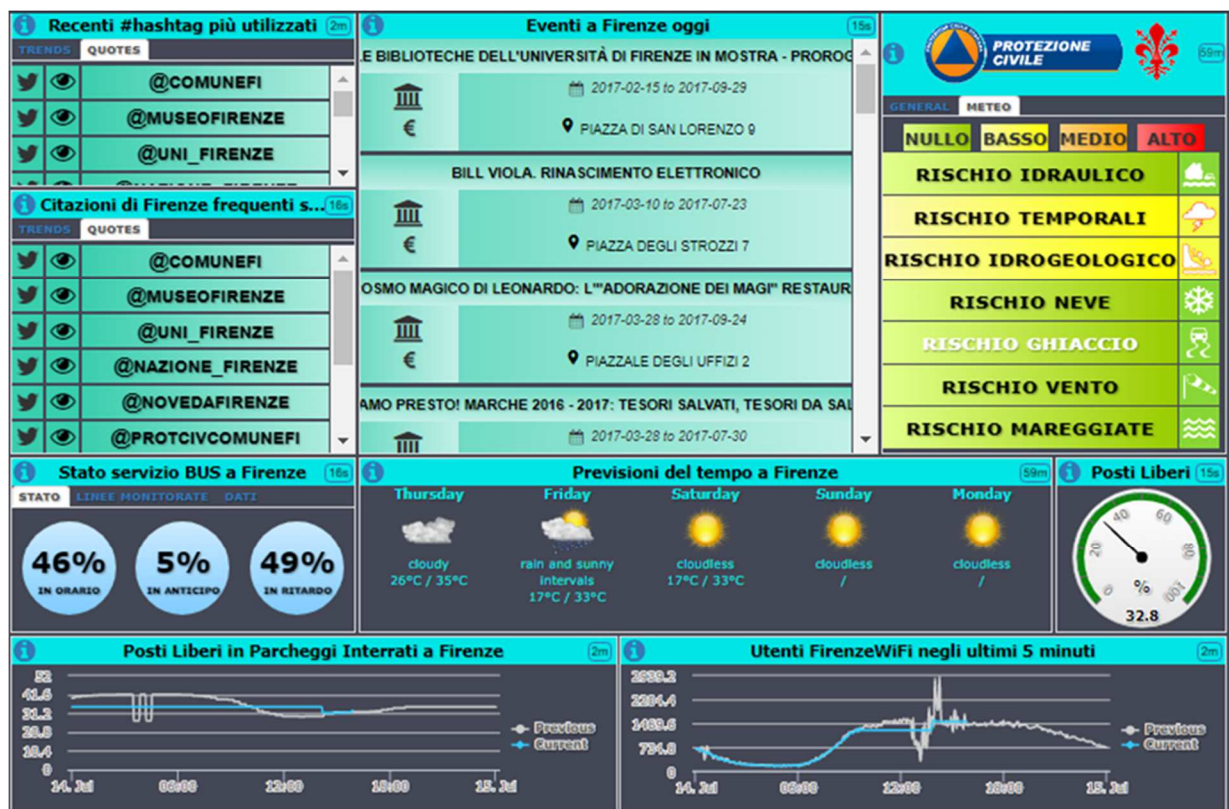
Recenti #hashtag più utilizzati 2m
TRENDS QUOTES
@COMUNEFI
@MUSEOFIRENZE
@UNI_FIRENZE
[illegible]

Citazioni di Firenze frequenti s... 16s
TRENDS QUOTES
@COMUNEFI
@MUSEOFIRENZE
@UNI_FIRENZE
@NAZIONE_FIRENZE
@NOVEDAFIRENZE
@PROTCIVCOMUNEFI

Eventi a Firenze oggi 15s
E BIBLIOTECHE DELL'UNIVERSITÀ DI FIRENZE IN MOSTRA - PROROG
€
2017-02-15 to 2017-09-29
PIAZZA DI SAN LORENZO 9
BILL VIOLA. RINASCIMENTO ELETTRONICO
€
2017-03-10 to 2017-07-23
PIAZZA DEGLI STROZZI 7
OSMO MAGICO DI LEONARDO: L'"ADORAZIONE DEI MAGI" RESTAUR
€
2017-03-28 to 2017-09-24
PIAZZALE DEGLI UFFIZI 2
AMO PRESTO! MARCHE 2016 - 2017: TESORI SALVATI, TESORI DA SAL
2017-03-28 to 2017-07-30

PROTEZIONE CIVILE 59m
GENERAL METEO
NULLO BASSO MEDIO ALTO
RISCHIO IDRAULICO
RISCHIO TEMPORALI
RISCHIO IDROGEOLOGICO
RISCHIO NEVE
RISCHIO GHIACCIO
RISCHIO VENTO
RISCHIO MAREGGIATE

Stato servizio BUS a Firenze 18s
STATO LINEE MONITORATE DATI
46% IN ORARIO
5% IN ANTICIPO
49% IN RITARDO

Previsioni del tempo a Firenze 59m
Thursday cloudy 26°C / 35°C
Friday rain and sunny intervals 17°C / 33°C
Saturday cloudless 17°C / 33°C
Sunday cloudless /
Monday cloudless /

Posti Liberi 15s
20 40 60 80 100
%
32.8

Posti Liberi in Parcheggi Interrati a Firenze 2m
52
41.6
31.2
20.8
10.4
0
14. Jul 06:00 12:00 18:00 15. Jul
Previous
Current

Utenti FirenzeWiFi negli ultimi 5 minuti 2m
2939.2
2204.4
1469.6
734.8
0
14. Jul 06:00 12:00 18:00 15. Jul
Previous
Current